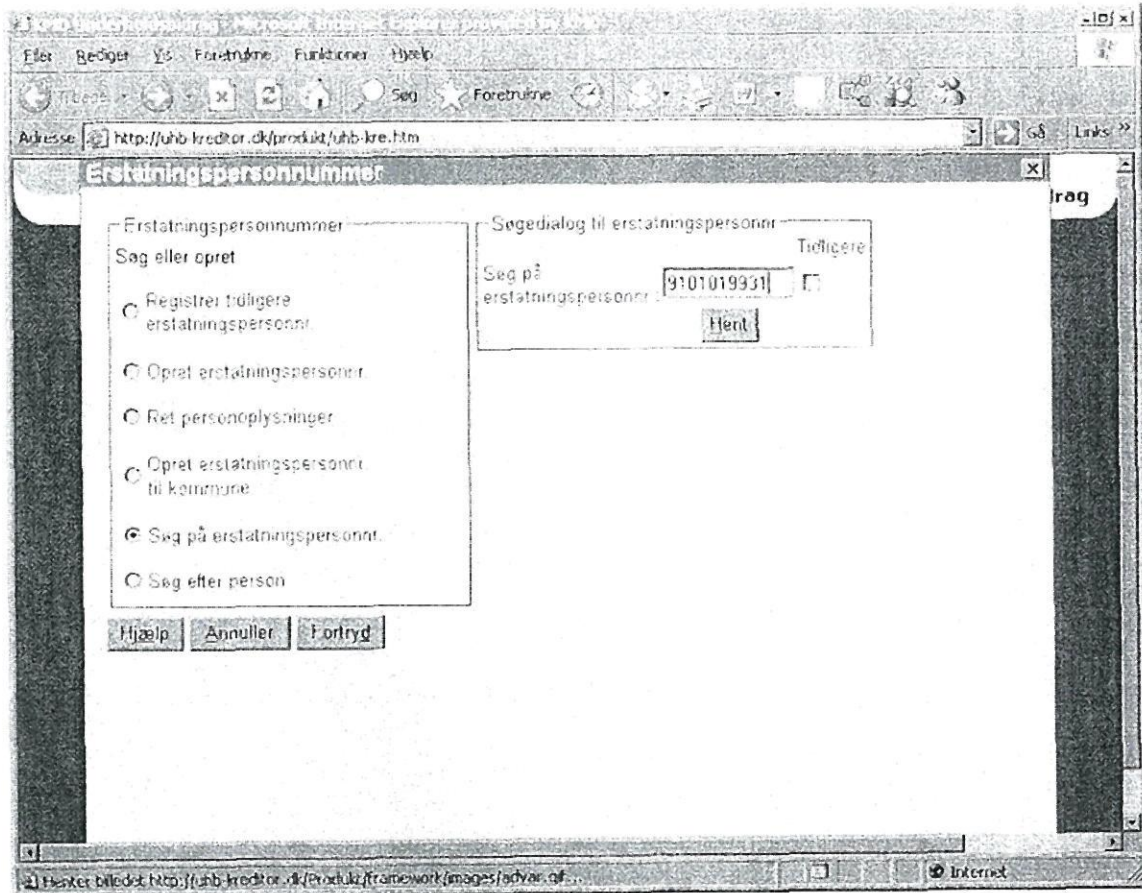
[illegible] - Microsoft Internet Explorer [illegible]

Filer Rediger Vis Foretrukne Funktioner Hjælp

Tilbage Søg Foretrukne

Adresse http://uhb-kreditor.dk/produkt/uhb-kre.htm Gå Links »

Erstatningspersonnummer

Irag

Erstatningspersonnummer

Søg eller opret

Registrer tidligere erstatningspersonnr.

Opret erstatningspersonnr.

Ret personoplysninger

Opret erstatningspersonnr. til kommune

Søg på erstatningspersonnr.

Søg efter person

Søgedialog til erstatningspersonnr

Tidligere

Søg på erstatningspersonnr.: 9101019931

Hent

Hjælp Annuller Fortryd

Henter billedet http://uhb-kreditor.dk/Produkt/framework/images/advar.gif...

Internet